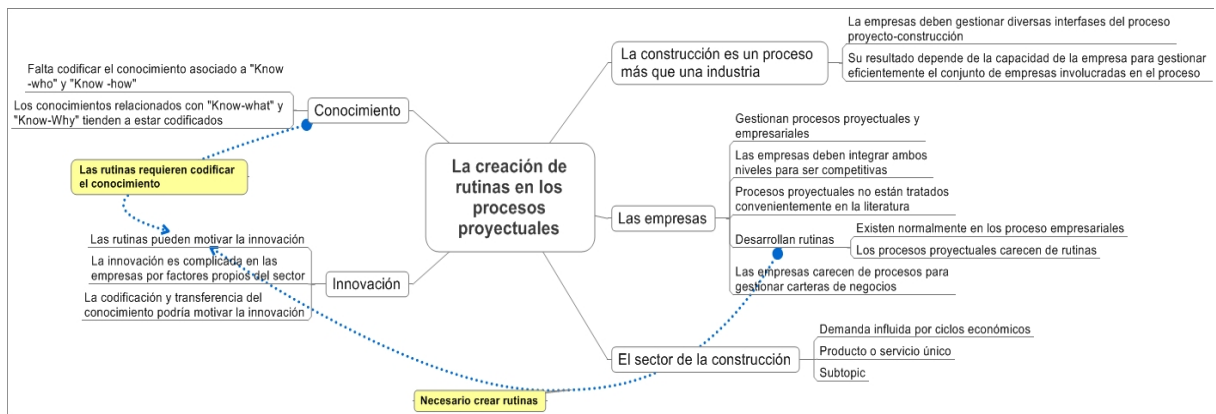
La creación de rutinas en los procesos proyectuales

La construcción es un proceso más que una industria

La empresas deben gestionar diversas interfases del proceso proyecto-construcción

Su resultado depende de la capacidad de la empresa para gestionar eficientemente el conjunto de empresas involucradas en el proceso

Conocimiento

Falta codificar el conocimiento asociado a "Know -who" y "Know -how"

Los conocimientos relacionados con "Know-what" y "Know-Why" tienden a estar codificados

Las rutinas requieren codificar el conocimiento

Las empresas

Gestionan procesos proyectuales y empresariales

Las empresas deben integrar ambos niveles para ser competitivas

Procesos proyectuales no están tratados convenientemente en la literatura

Desarrollan rutinas

Existen normalmente en los proceso empresariales

Los procesos proyectuales carecen de rutinas

Las empresas carecen de procesos para gestionar carteras de negocios

Innovación

Las rutinas pueden motivar la innovación

La innovación es complicada en las empresas por factores propios del sector

La codificación y transferencia del conocimiento podría motivar la innovación

El sector de la construcción

Demanda influida por ciclos económicos

Producto o servicio único

Subtopic

Necesario crear rutinas